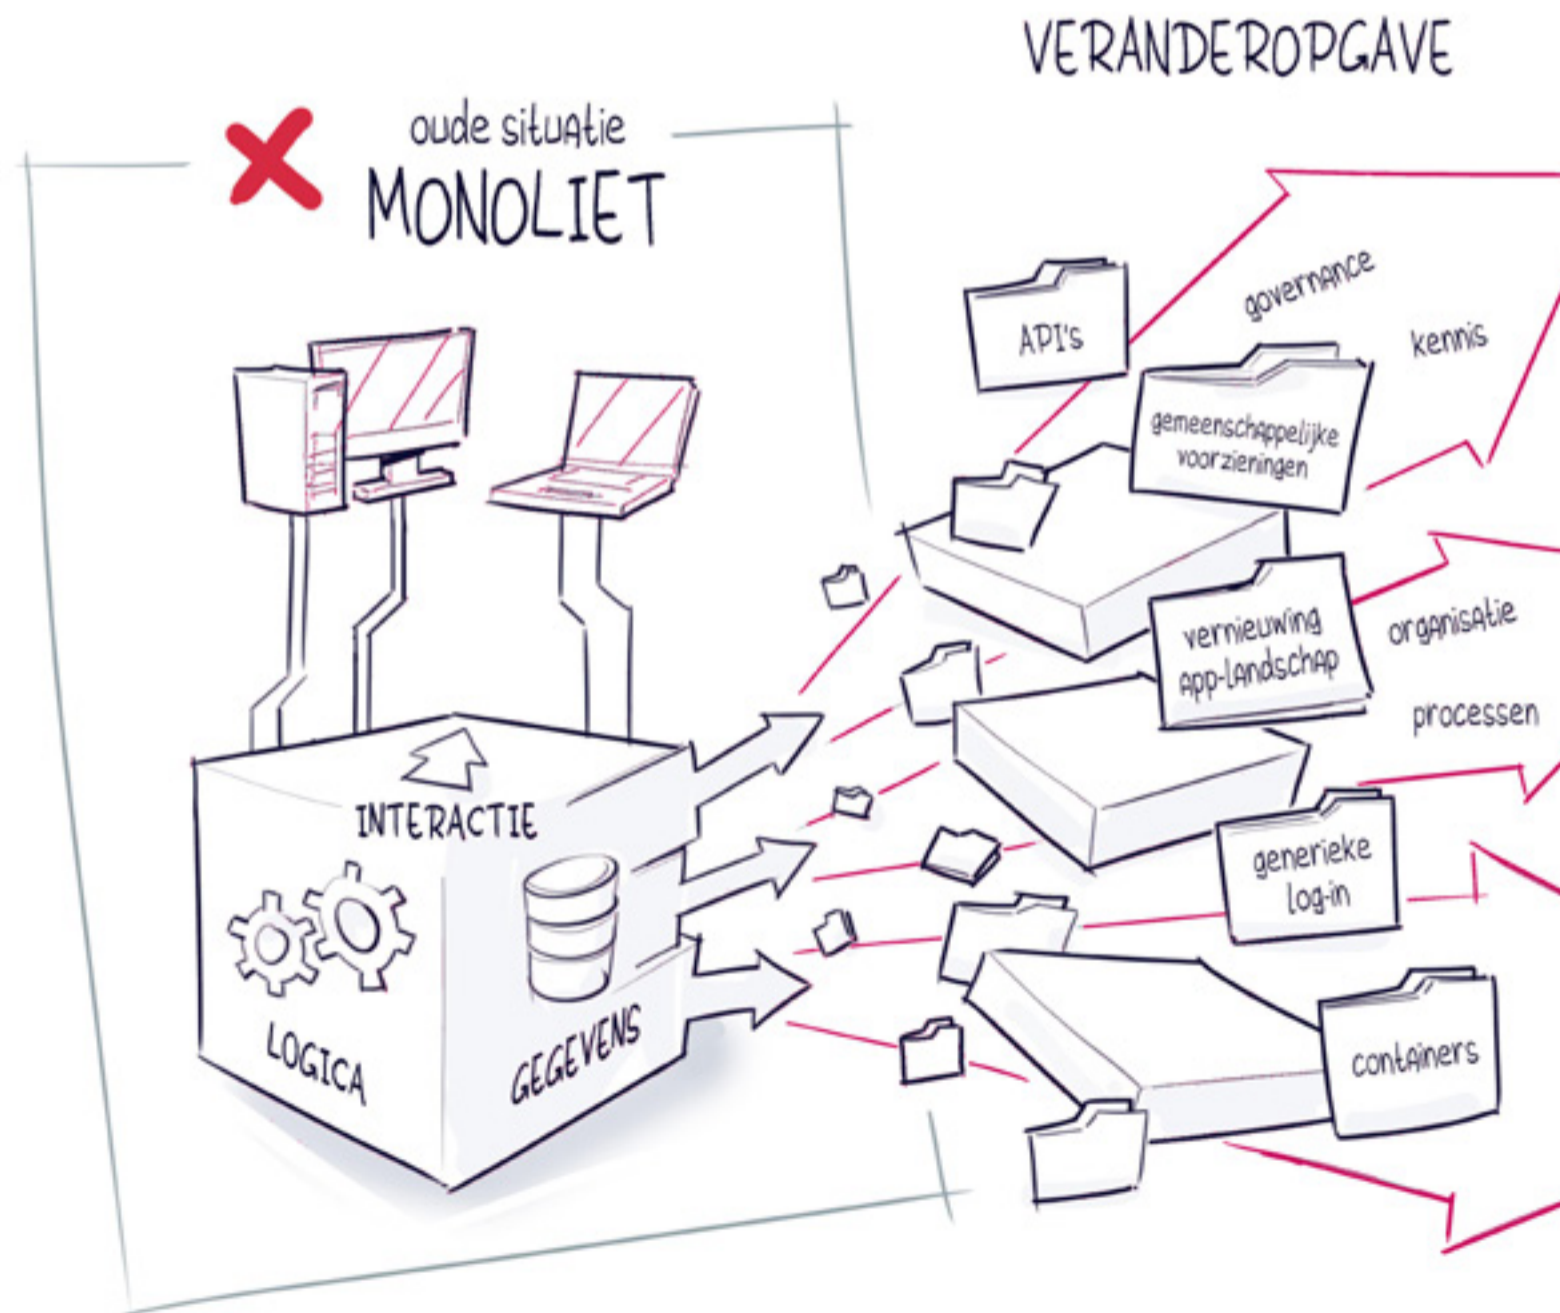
VERANDEROPGAVE

oude situatie
MONOLIET

INTERACTIE
LOGICA
GEGEVENS

API's
governance
kennis
gemeenschappelijke voorzieningen
vernieuwing app-landschap
organisatie
processen
generieke log-in
containers